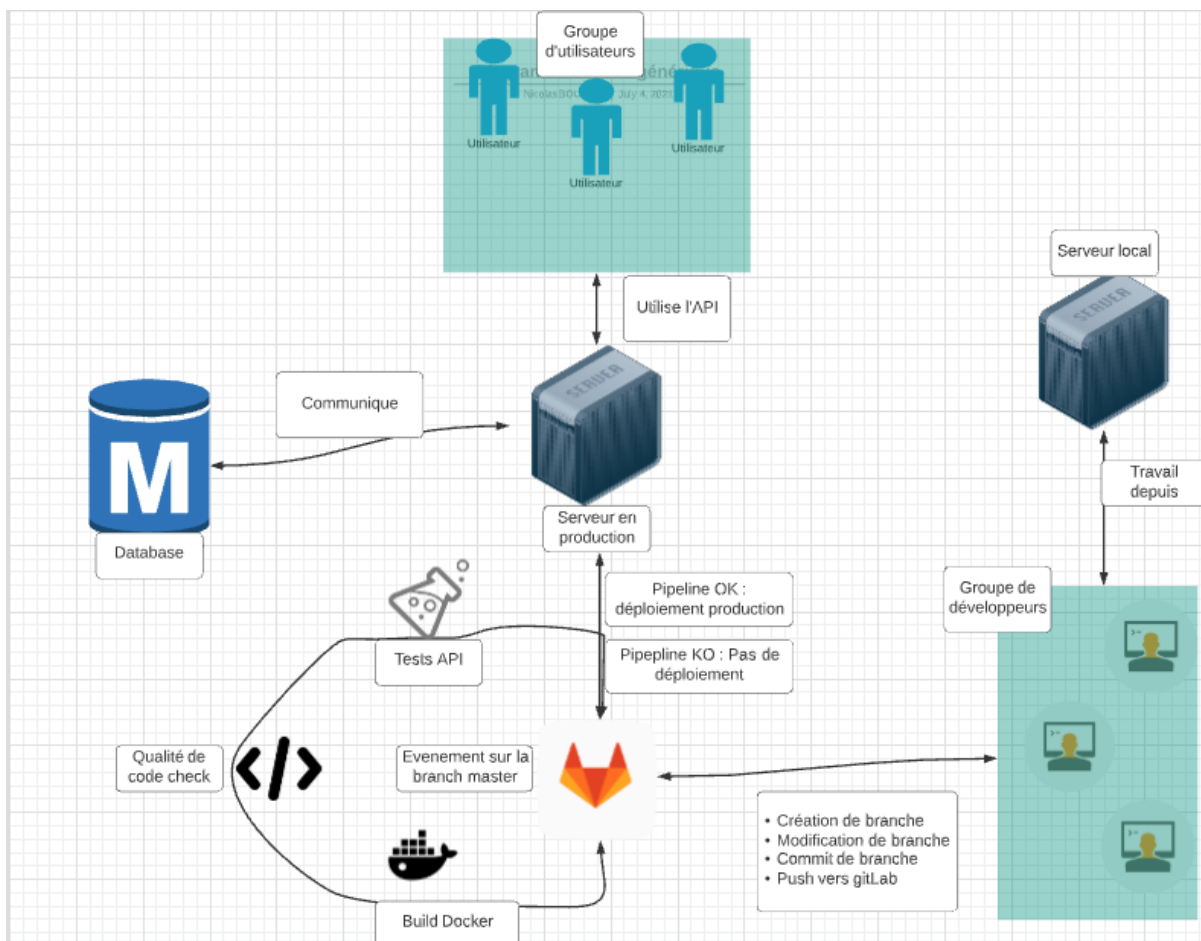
Groupe d'utilisateurs

Utilisateur

Utilisateur

Utilisateur

Serveur local

Utilise l'API

Communique

M

Database

Serveur en production

Travail depuis

Pipeline OK : déploiement production

Pipepline KO : Pas de déploiement

Groupe de développeurs

Tests API

Qualité de code check

Evenement sur la branch master

• Création de branche
• Modification de branche
• Commit de branche
• Push vers gitLab

Build Docker